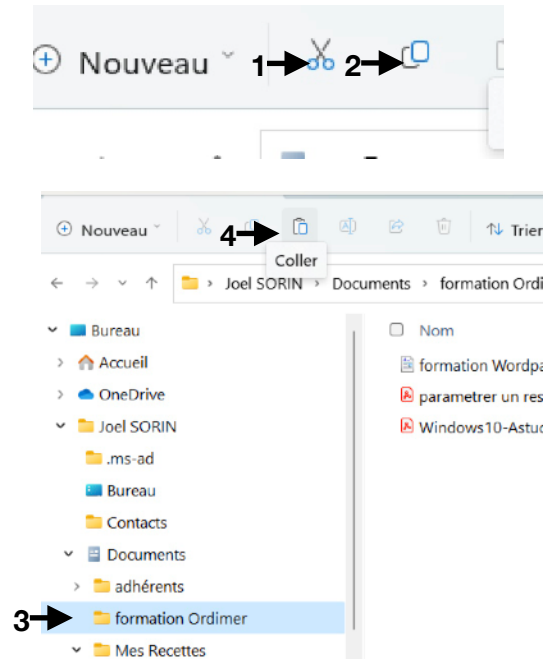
Nouveau 1 2

Nouveau 4 Trier
Coller
Joel SORIN > Documents > formation Ordi

Bureau
Accueil
OneDrive
Joel SORIN
.ms-ad
Bureau
Contacts
Documents
adhérents
3 formation Ordimer
Mes Recettes

Nom
formation Wordpa
parametrer un res
Windows10-Astuc